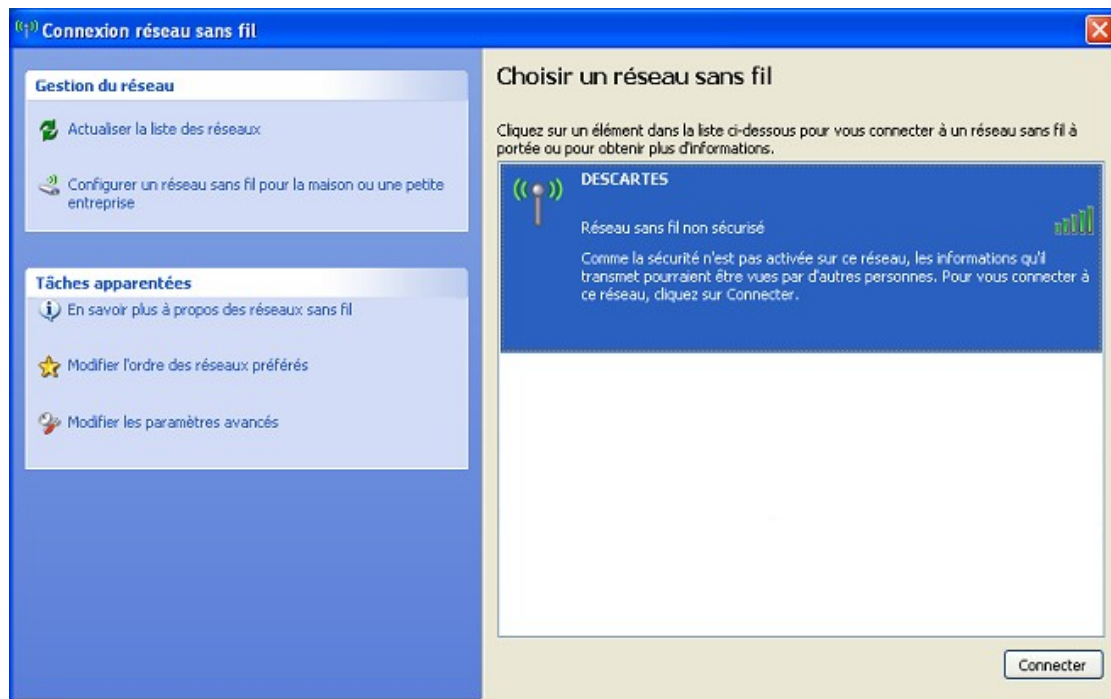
Connexion réseau sans fil

Gestion du réseau

Actualiser la liste des réseaux

Configurer un réseau sans fil pour la maison ou une petite entreprise

Tâches apparentées

En savoir plus à propos des réseaux sans fil

Modifier l'ordre des réseaux préférés

Modifier les paramètres avancés

Choisir un réseau sans fil

Cliquez sur un élément dans la liste ci-dessous pour vous connecter à un réseau sans fil à portée ou pour obtenir plus d'informations.

DESCARTES

Réseau sans fil non sécurisé

Comme la sécurité n'est pas activée sur ce réseau, les informations qu'il transmet pourraient être vues par d'autres personnes. Pour vous connecter à ce réseau, cliquez sur Connecter.

Connecter